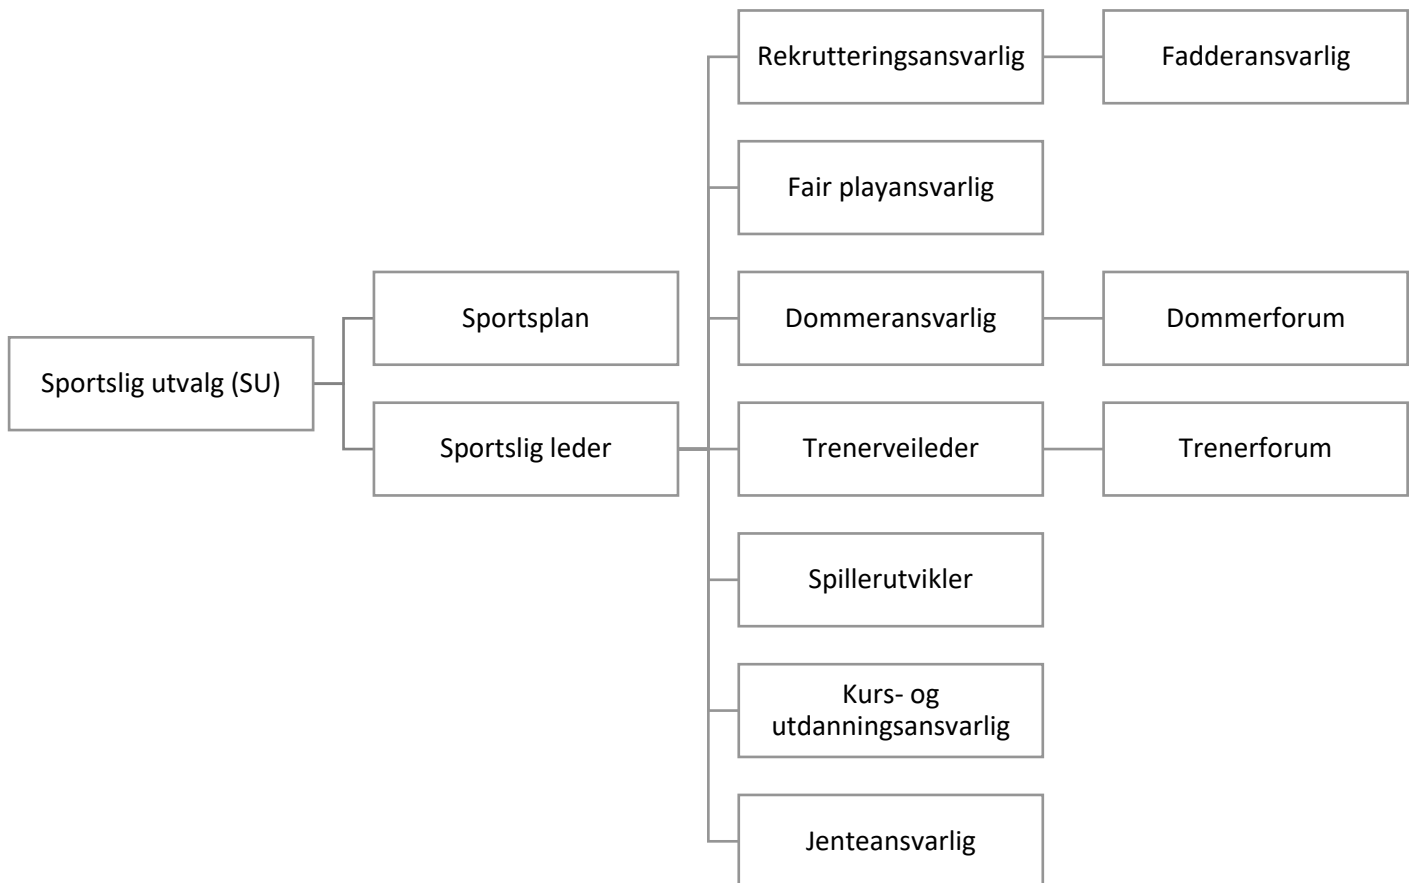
Sportslig utvalg (SU)

Sportsplan

Sportslig leder

Rekrutteringsansvarlig

Fadderansvarlig

Fair playansvarlig

Dommeransvarlig

Dommerforum

Trenerveileder

Trenerforum

Spillerutvikler

Kurs- og utdanningsansvarlig

Jenteansvarlig